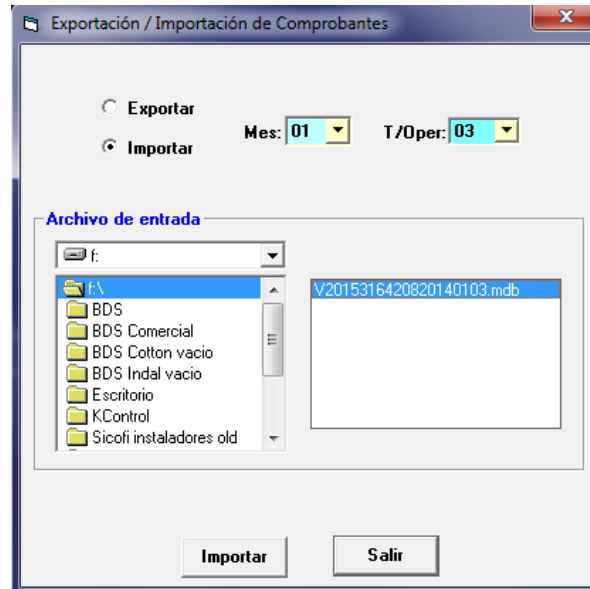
Exportación / Importación de Comprobantes

Exportar
Importar

Mes: 01

T/Oper: 03

Archivo de entrada

f:

f:\
BDS
BDS Comercial
BDS Cotton vacio
BDS Indal vacio
Escritorio
KControl
Sicofi instaladores old

V2015316420820140103.mdb

Importar

Salir